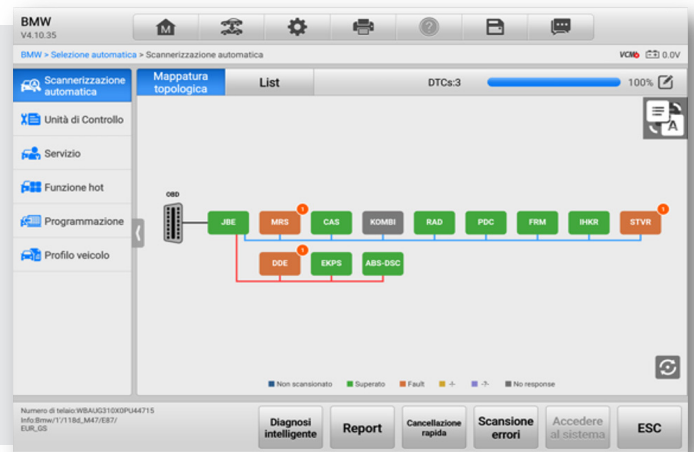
BMW
V4.10.35

BMW > Selezione automatica > Scannerizzazione automatica

VCI 0.0V

Scannerizzazione automatica
Unità di Controllo
Servizio
Funzione hot
Programmazione
Profilo veicolo

Mappatura topologica
List
DTCs:3
100%

OBD
JBE
MRS 1
CAS
KOMBI
RAD
PDC
FRM
IHKR
STVR 1
DDE 1
EKPS
ABS-DSC

Non scansionato
Superato
Fault
-/-
-/-
No response

Numero di telaio:WBAUG310X0PU44715
Info:Bmw/1'/118d_M47/E87/
EUR_GS

Diagnosi intelligente
Report
Cancellazione rapida
Scansione errori
Accedere al sistema
ESC